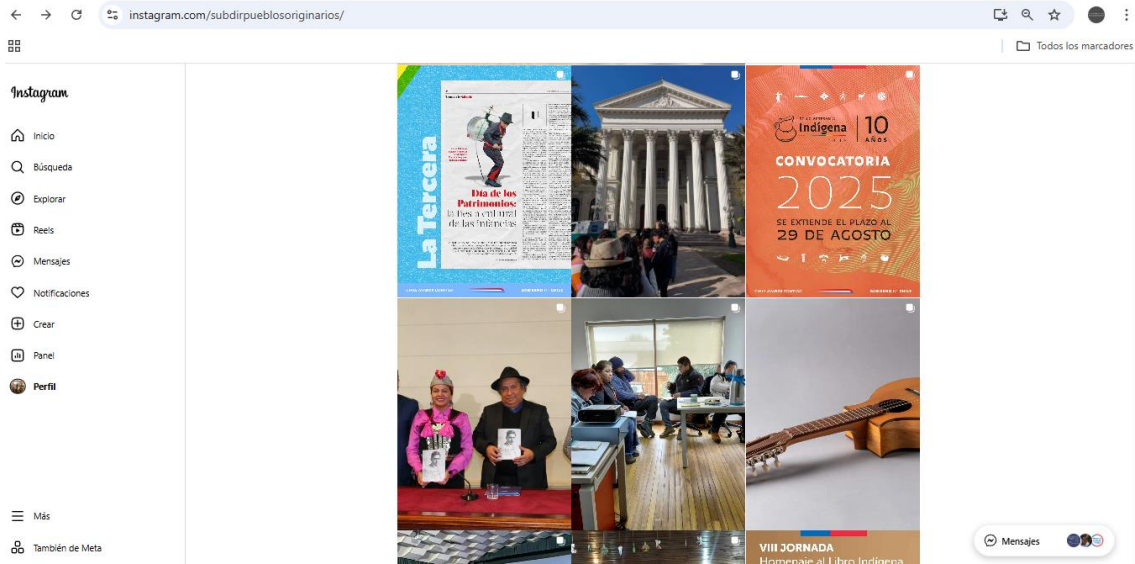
instagram.com/subdirpueblosoriginarios/

Todos los marcadores

Instagram

Inicio

Búsqueda

Explorar

Reels

Mensajes

Notificaciones

Crear

Panel

Perfil

Más

También de Meta

La Tercera

Día de los Patrimonios: la fiesta cultural de las infancias

Indígena | 10 AÑOS

CONVOCATORIA 2025

SE EXTIENDE EL PLAZO AL 29 DE AGOSTO

VIII JORNADA
Homenaje al Libro Indígena

Mensajes